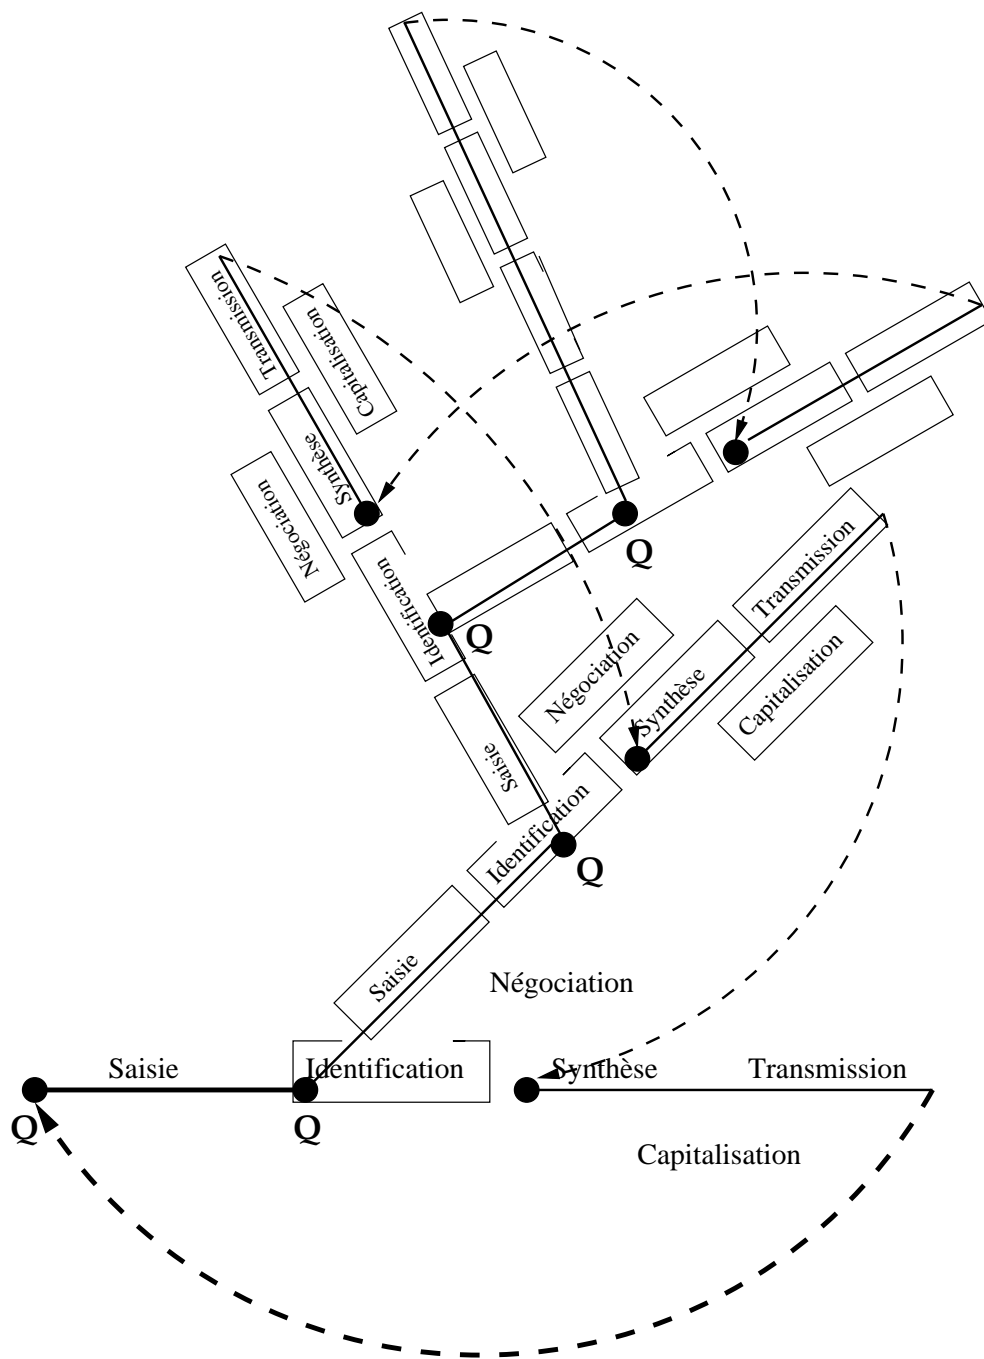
Transmission
Capitalisation
Synthèse
Négociation
Identification
Q
Q
Transmission
Négociation
Synthèse
Capitalisation
Saisie
Identification
Q
Saisie
Négociation
Saisie
Identification
Synthèse
Transmission
Q
Q
Capitalisation